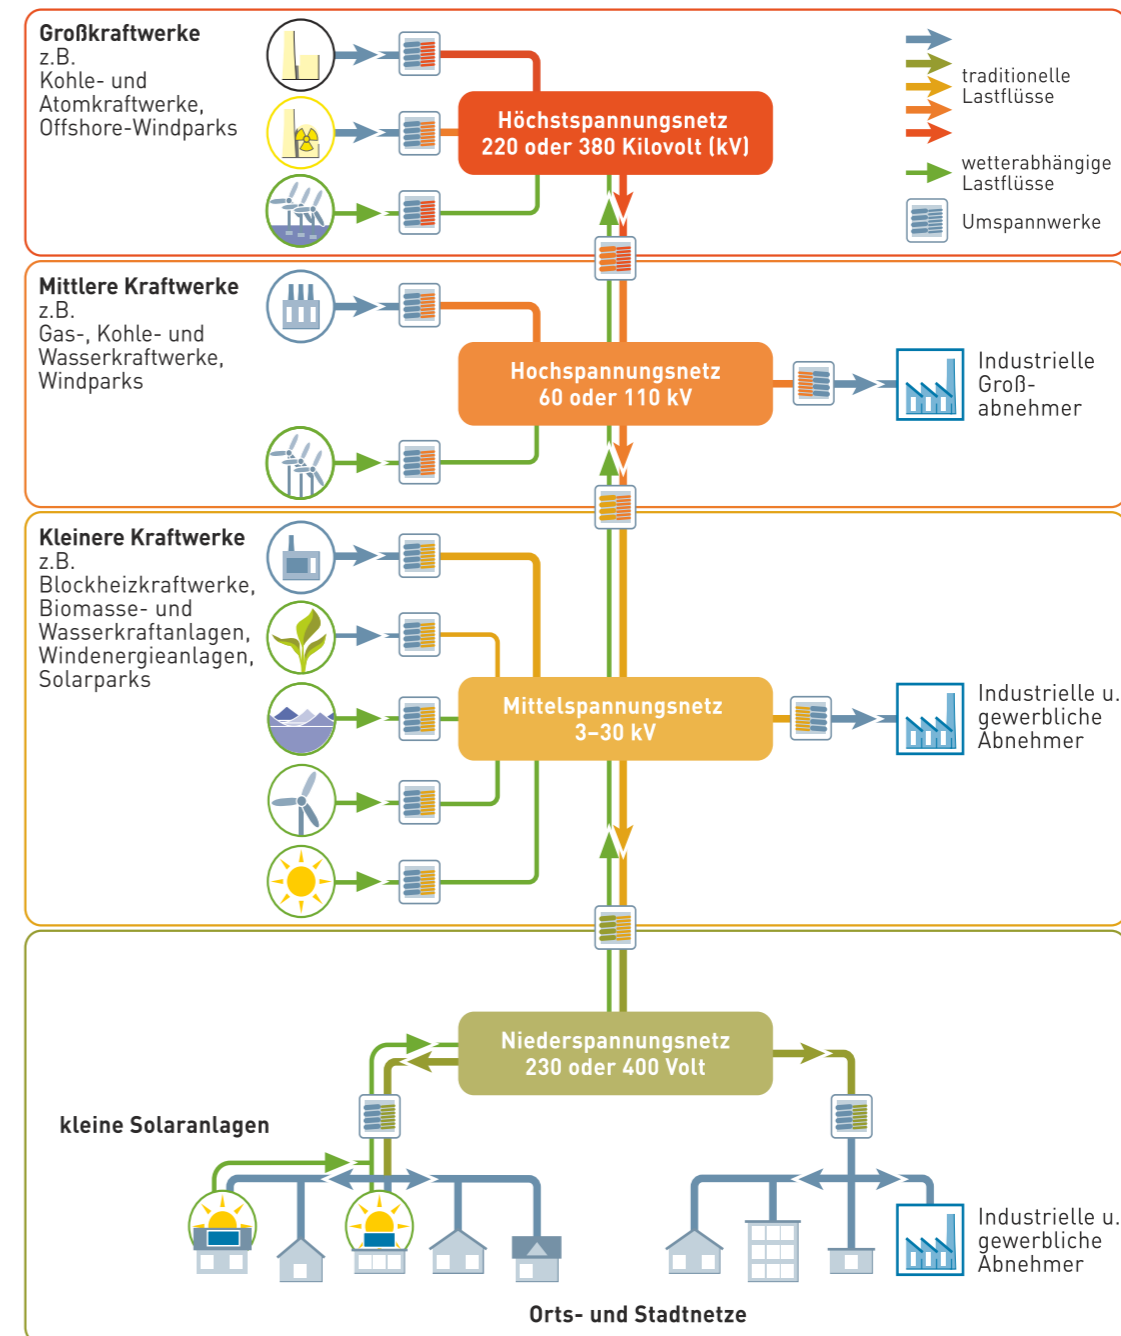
**Großkraftwerke**
z.B.
Kohle- und Atomkraftwerke, Offshore-Windparks

Höchstspannungsnetz
220 oder 380 Kilovolt (kV)

traditionelle Lastflüsse

wetterabhängige Lastflüsse

Umspannwerke

**Mittlere Kraftwerke**
z.B.
Gas-, Kohle- und Wasserkraftwerke, Windparks

Hochspannungsnetz
60 oder 110 kV

Industrielle Groß-abnehmer

**Kleinere Kraftwerke**
z.B.
Blockheizkraftwerke, Biomasse- und Wasserkraftanlagen, Windenergieanlagen, Solarparks

Mittelspannungsnetz
3–30 kV

Industrielle u. gewerbliche Abnehmer

Niederspannungsnetz
230 oder 400 Volt

**kleine Solaranlagen**

Industrielle u. gewerbliche Abnehmer

**Orts- und Stadtnetze**